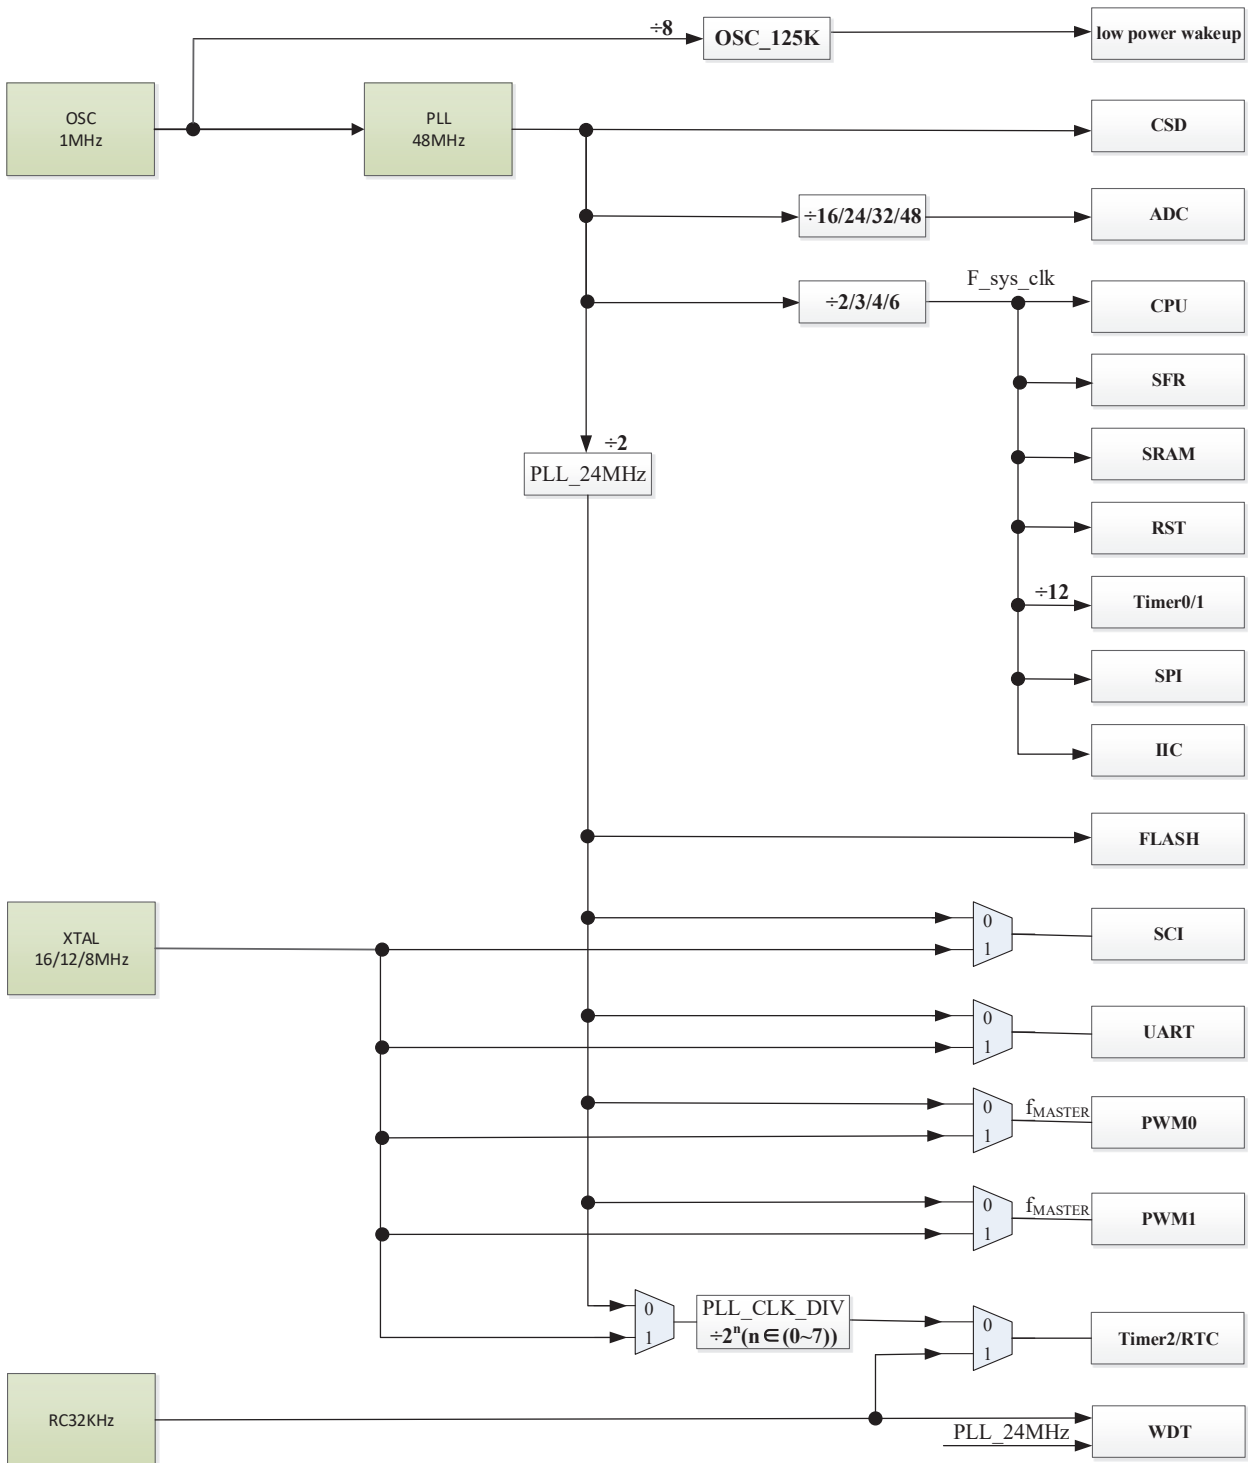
÷8
OSC_125K
low power wakeup

OSC
1MHz

PLL
48MHz

CSD

÷16/24/32/48
ADC

F_sys_clk
÷2/3/4/6
CPU

SFR

SRAM

RST

÷12
Timer0/1

SPI

IIC

÷2
PLL_24MHz

FLASH

XTAL
16/12/8MHz

0
1
SCI

0
1
UART

0
1
$f_{MASTER}$
PWM0

0
1
$f_{MASTER}$
PWM1

0
1
PLL_CLK_DIV
$\div 2^{n}(n\in(0\sim7))$
0
1
Timer2/RTC

RC32KHz

PLL_24MHz
WDT